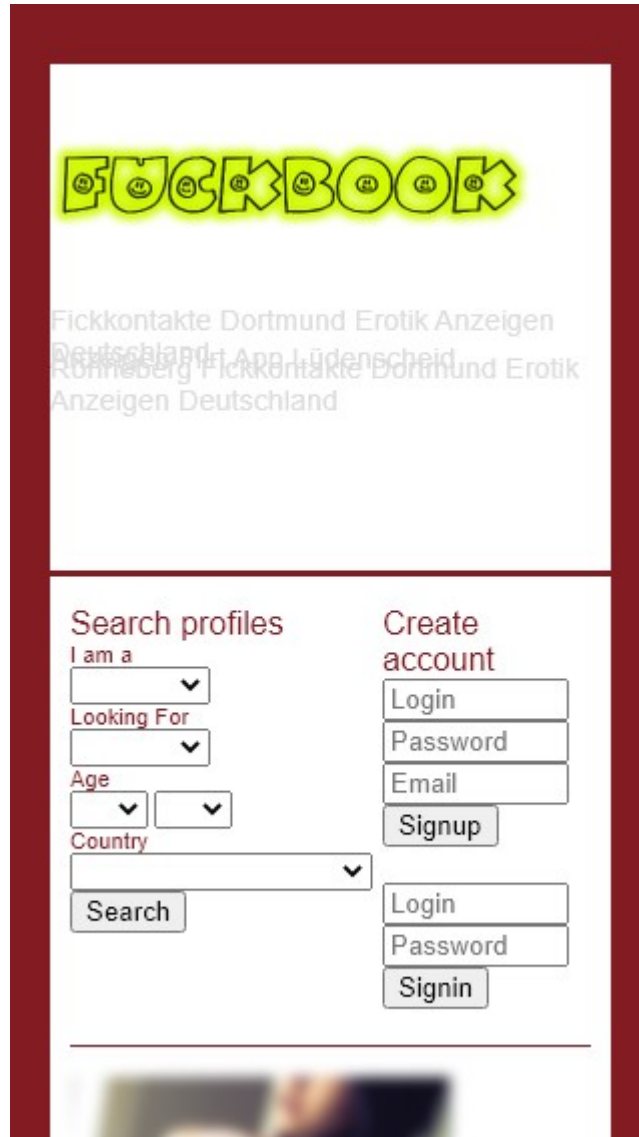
FUCKBOOK

Fickkontakte Dortmund Erotik Anzeigen Deutschland

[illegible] App Lüdenscheid Ronneberg Fickkontakte Dortmund Erotik Anzeigen Deutschland

Search profiles
I am a
Looking For
Age
Country
Search

Create account
Login
Password
Email
Signup

Login
Password
Signin